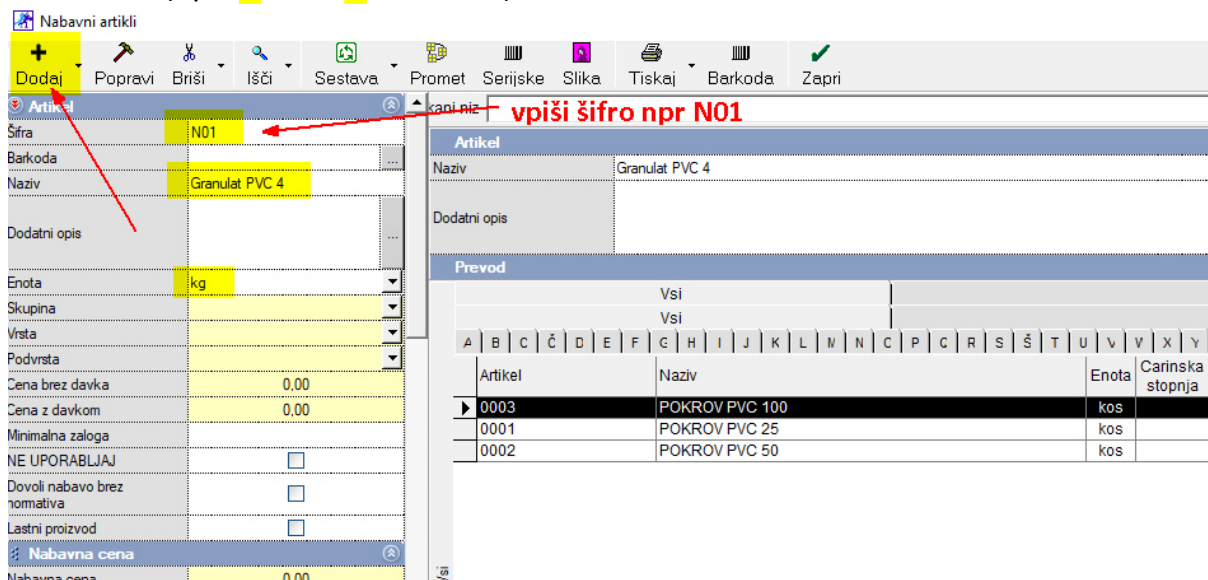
Nabavni artikli

Dodaj Popravi Briši Išči Sestava Promet Serijske Slika Tiskaj Barkoda Zapri

Artikel

| Šifra | N01 |
|---|---|
| Barkoda | |
| Naziv | Granulat PVC 4 |
| Dodatni opis | |
| Enota | kg |
| Skupina | |
| Vrsta | |
| Podvrsta | |
| Cena brez davka | 0,00 |
| Cena z davkom | 0,00 |
| Minimalna zaloga | |
| NE UPORABLJAJ | |
| Dovoli nabavo brez normativa | |
| Lastni proizvod | |

Nabavna cena

Nabavna cena 0,00

kani niz

vpiši šifro npr N01

Artikel

| Naziv | Granulat PVC 4 |
|---|---|
| Dodatni opis | |

Prevod

Vsi

Vsi

A B C Č D E F G H I J K L M N O P Q R S Š T U V W X Y

| Artikel | Naziv | Enota | Carinska stopnja |
|---|---|---|---|
| 0003 | POKROV PVC 100 | kos | |
| 0001 | POKROV PVC 25 | kos | |
| 0002 | POKROV PVC 50 | kos | |

Vsi